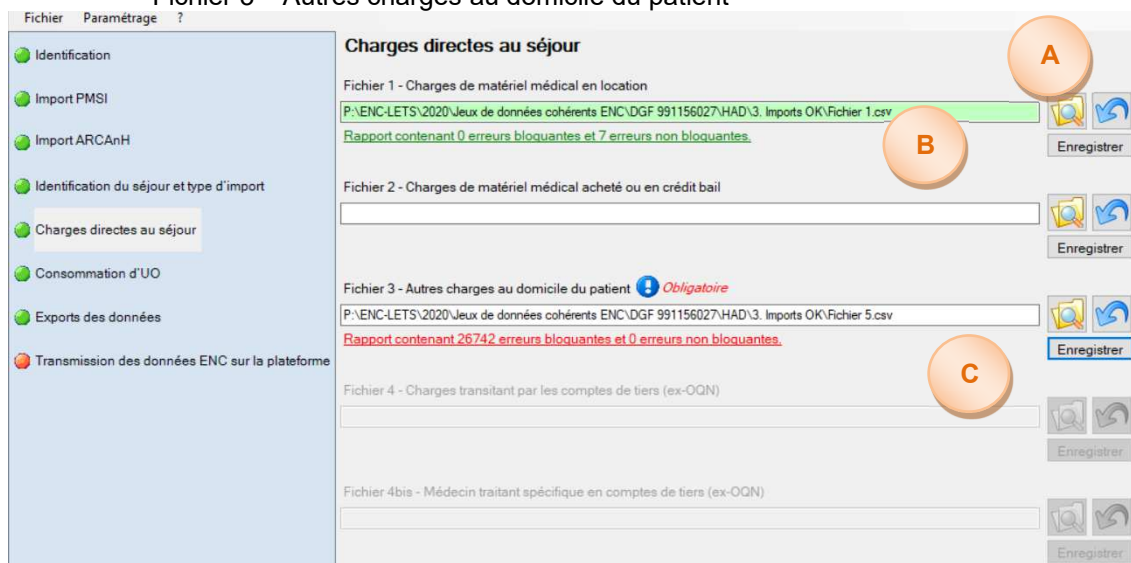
Fichier 3 – Autres charges au domicile du patient

Fichier Paramétrage ?

Identification

Import PMSI

Import ARCAnH

Identification du séjour et type d'import

Charges directes au séjour

Consommation d'UO

Exports des données

Transmission des données ENC sur la plateforme

Charges directes au séjour

A

Fichier 1 - Charges de matériel médical en location

P:\ENC-LETS\2020\Jeux de données cohérents ENC\DGF 991156027\HAD\3. Imports OK\Fichier 1.csv

Rapport contenant 0 erreurs bloquantes et 7 erreurs non bloquantes.

B

Enregistrer

Fichier 2 - Charges de matériel médical acheté ou en crédit bail

Enregistrer

Fichier 3 - Autres charges au domicile du patient Obligatoire

P:\ENC-LETS\2020\Jeux de données cohérents ENC\DGF 991156027\HAD\3. Imports OK\Fichier 5.csv

Rapport contenant 26742 erreurs bloquantes et 0 erreurs non bloquantes.

Enregistrer

C

Fichier 4 - Charges transitant par les comptes de tiers (ex-OQN)

Enregistrer

Fichier 4bis - Médecin traitant spécifique en comptes de tiers (ex-OQN)

Enregistrer